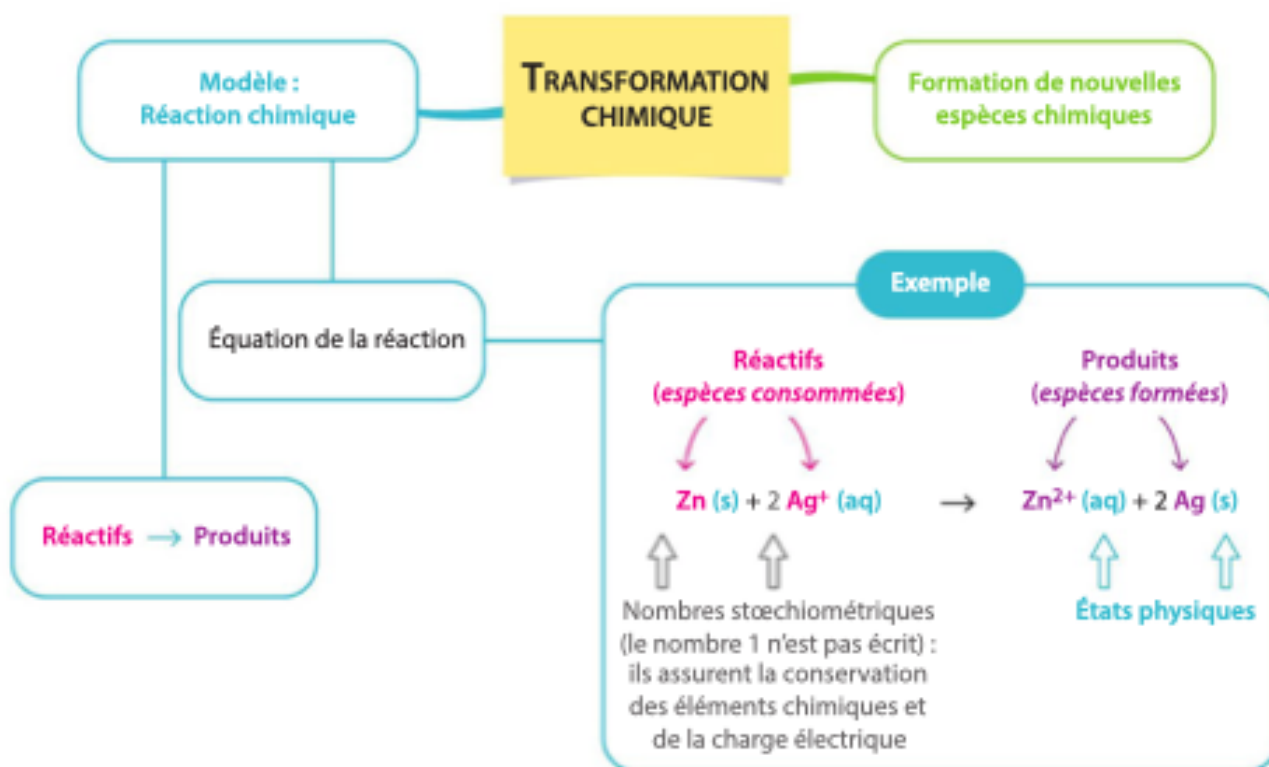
Modèle :
Réaction chimique

TRANSFORMATION CHIMIQUE

Formation de nouvelles espèces chimiques

Équation de la réaction

Exemple

Réactifs
(espèces consommées)

Produits
(espèces formées)

$Zn\ (s) + 2\ Ag^{+}\ (aq) \rightarrow Zn^{2+}\ (aq) + 2\ Ag\ (s)$

Réactifs $\rightarrow$ Produits

Nombres stœchiométriques (le nombre 1 n'est pas écrit) : ils assurent la conservation des éléments chimiques et de la charge électrique

États physiques